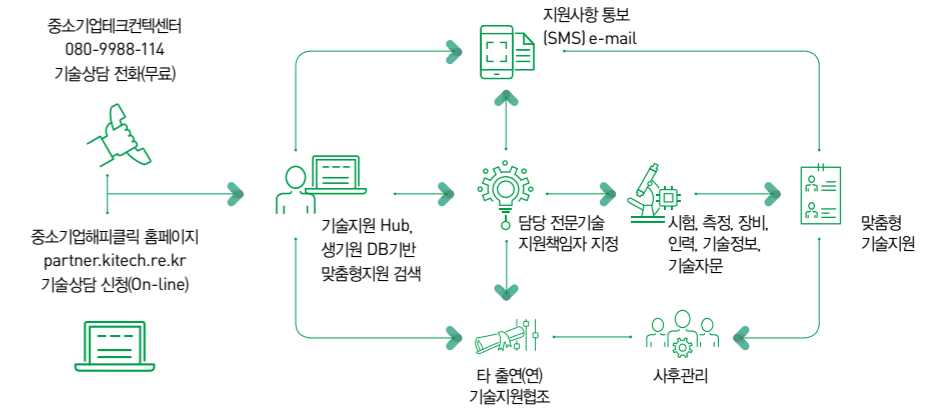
중소기업테크컨텍센터
080-9988-114
기술상담 전화(무료)

중소기업해피클릭 홈페이지
partner.kitech.re.kr
기술상담 신청(On-line)

지원사항 통보
(SMS) e-mail

기술지원 Hub,
생기원 DB기반
맞춤형지원 검색

담당 전문기술
지원책임자 지정

시험, 측정, 장비,
인력, 기술정보,
기술자문

맞춤형
기술지원

타 출연(연)
기술지원협조

사후관리